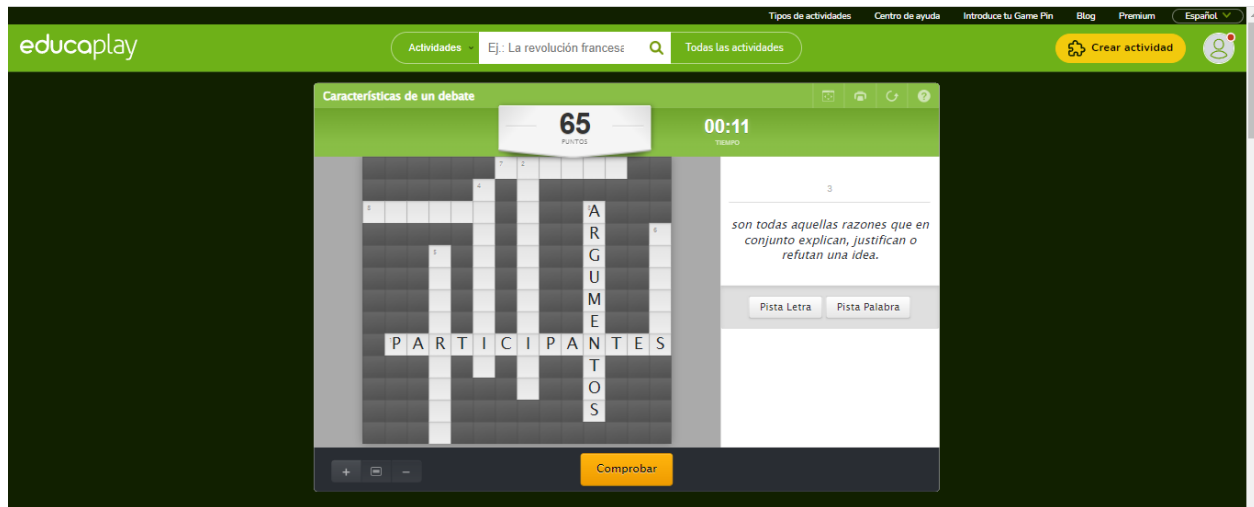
Tipos de actividades Centro de ayuda Introduce tu Game Pin Blog Premium Español

educaplay

Actividades Ej.: La revolución francesa Todas las actividades

Crear actividad

Características de un debate

65
PUNTOS

00:11
TIEMPO

7 2
4
5 A
R 6
1 G
U
M
E
P A R T I C I P A N T E S
T
O
S

3

son todas aquellas razones que en conjunto explican, justifican o refutan una idea.

Pista Letra Pista Palabra

+ −

Comprobar